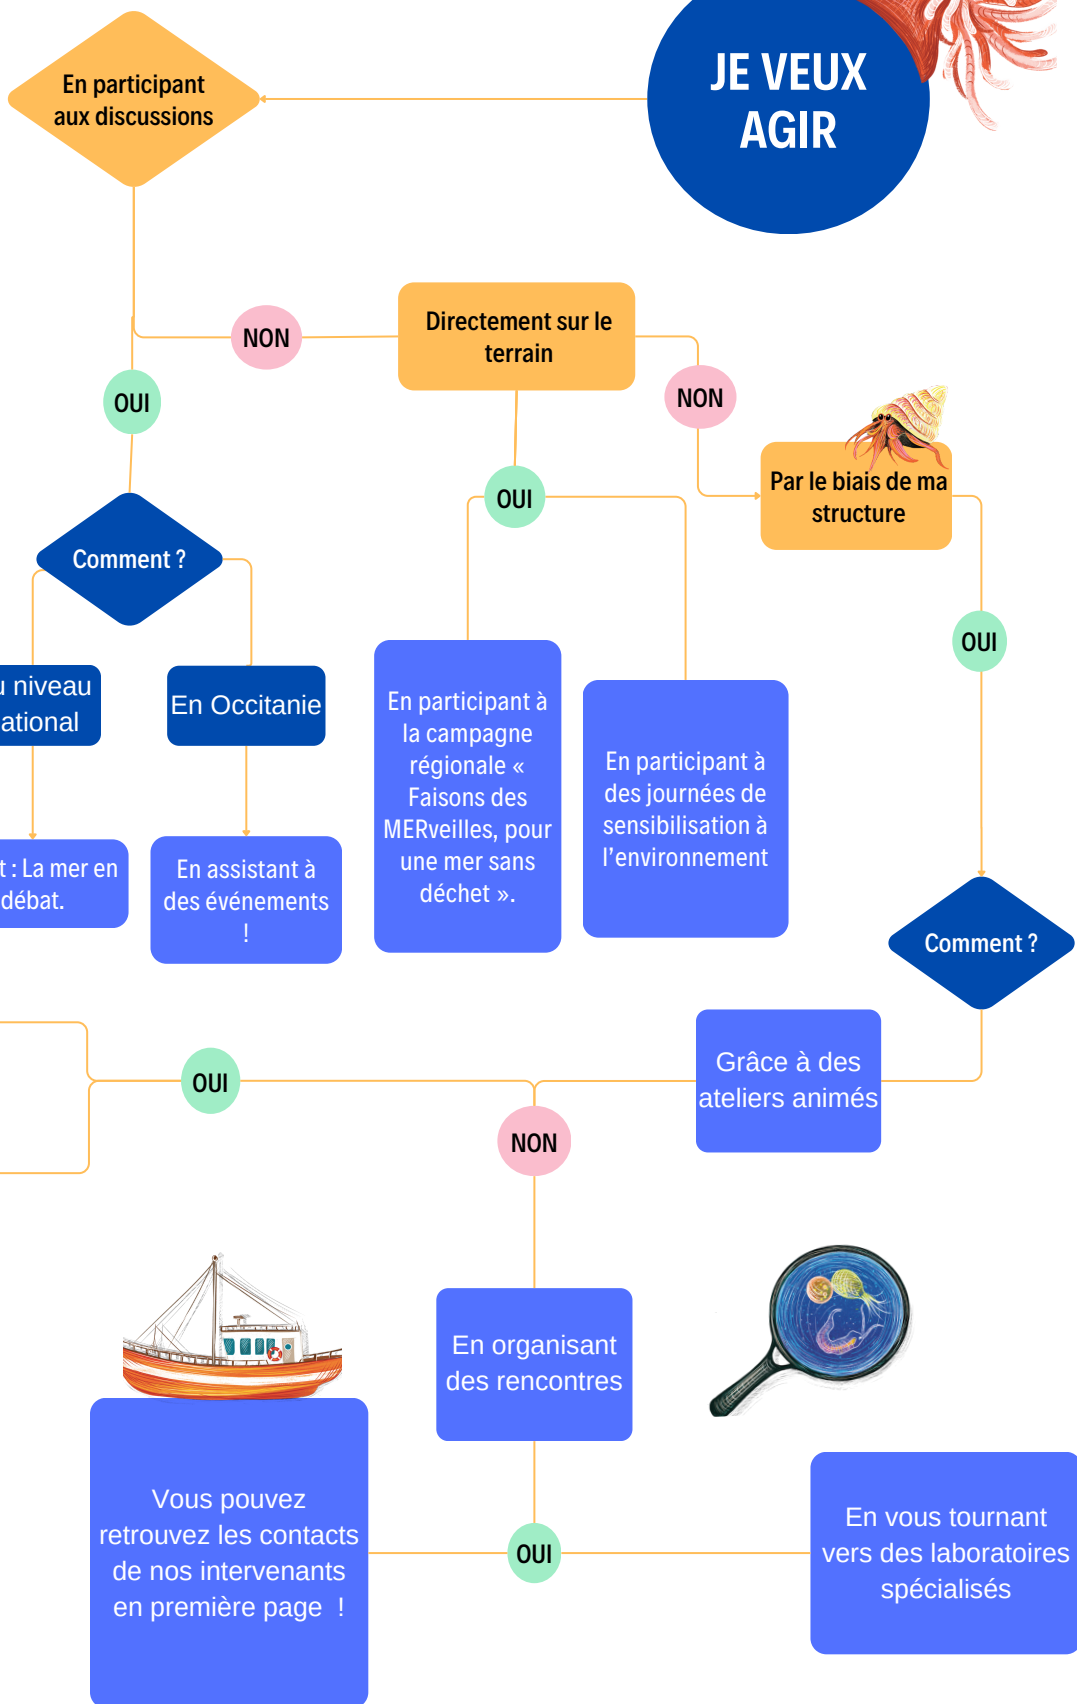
JE VEUX AGIR

En participant aux discussions

NON

Directement sur le terrain

NON

OUI

OUI

Par le biais de ma structure

Comment ?

OUI

u niveau ational

En Occitanie

En participant à la campagne régionale « Faisons des MERveilles, pour une mer sans déchet ».

En participant à des journées de sensibilisation à l'environnement

t : La mer en débat.

En assistant à des événements !

Comment ?

OUI

Grâce à des ateliers animés

NON

En organisant des rencontres

Vous pouvez retrouvez les contacts de nos intervenants en première page !

OUI

En vous tournant vers des laboratoires spécialisés